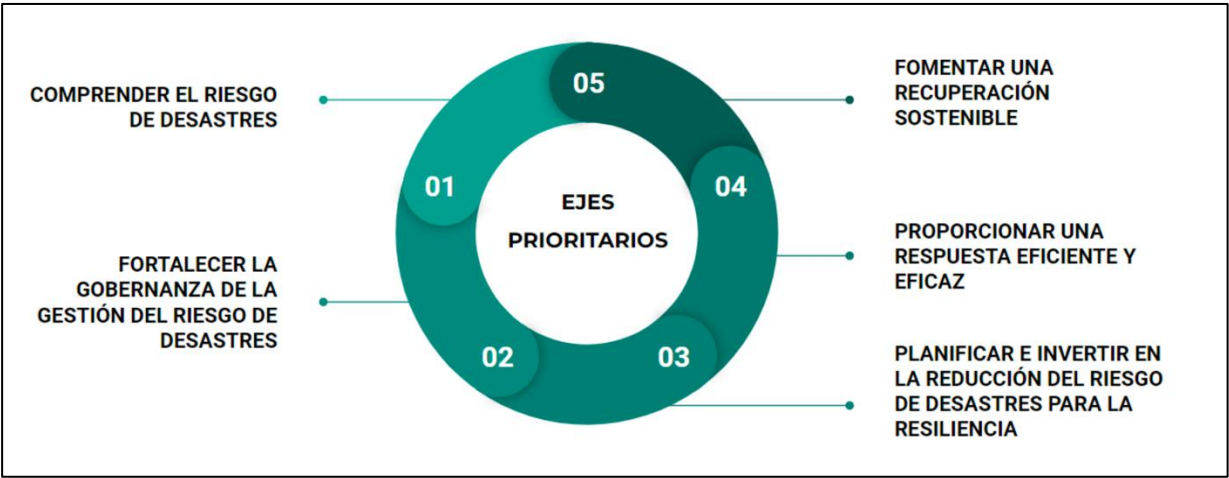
EJES PRIORITARIOS

01
COMPRENDER EL RIESGO DE DESASTRES

02
FORTALECER LA GOBERNANZA DE LA GESTIÓN DEL RIESGO DE DESASTRES

03
PLANIFICAR E INVERTIR EN LA REDUCCIÓN DEL RIESGO DE DESASTRES PARA LA RESILIENCIA

04
PROPORCIONAR UNA RESPUESTA EFICIENTE Y EFICAZ

05
FOMENTAR UNA RECUPERACIÓN SOSTENIBLE